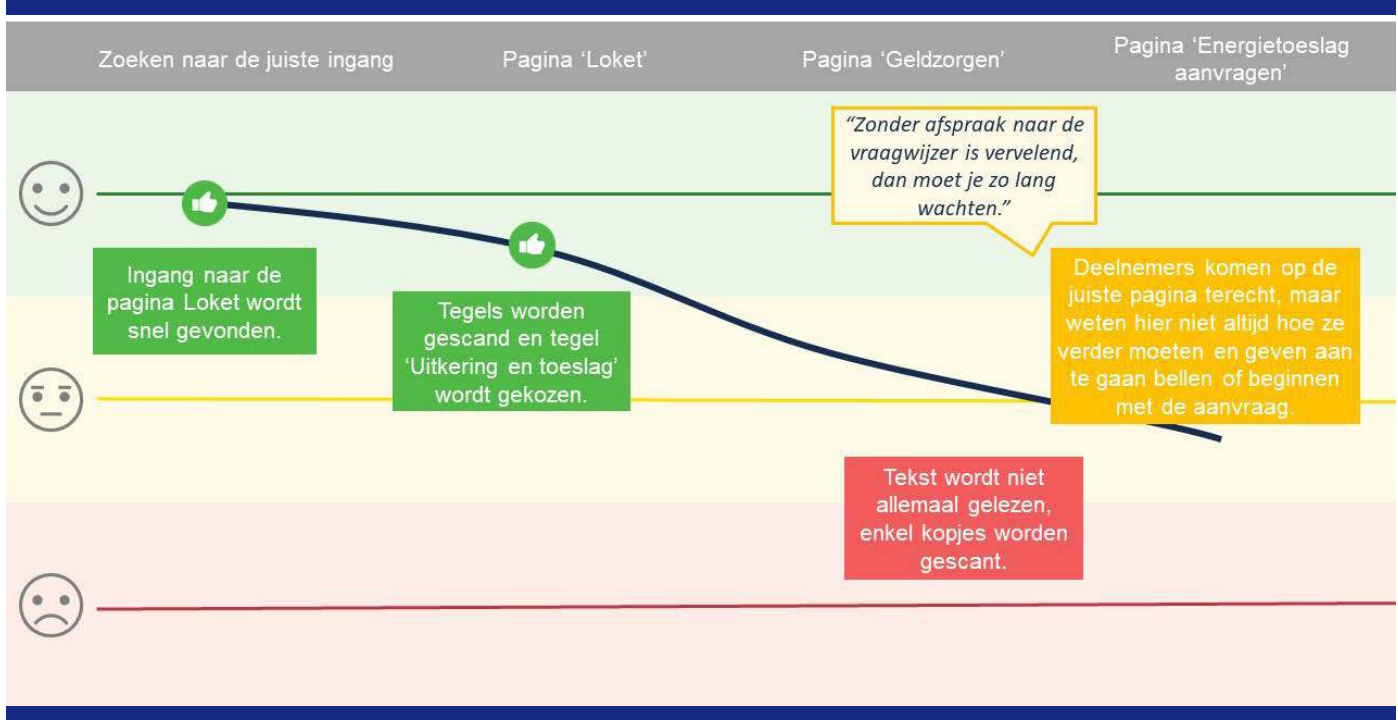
Zoeken naar de juiste ingang

Pagina 'Loket'

Pagina 'Geldzorgen'

Pagina 'Energietoeslag aanvragen'

"Zonder afspraak naar de vraagwijzer is vervelend, dan moet je zo lang wachten."

Ingang naar de pagina Loket wordt snel gevonden.

Tegels worden gescand en tegel 'Uitkering en toeslag' wordt gekozen.

Deelnemers komen op de juiste pagina terecht, maar weten hier niet altijd hoe ze verder moeten en geven aan te gaan bellen of beginnen met de aanvraag.

Tekst wordt niet allemaal gelezen, enkel kopjes worden gescant.